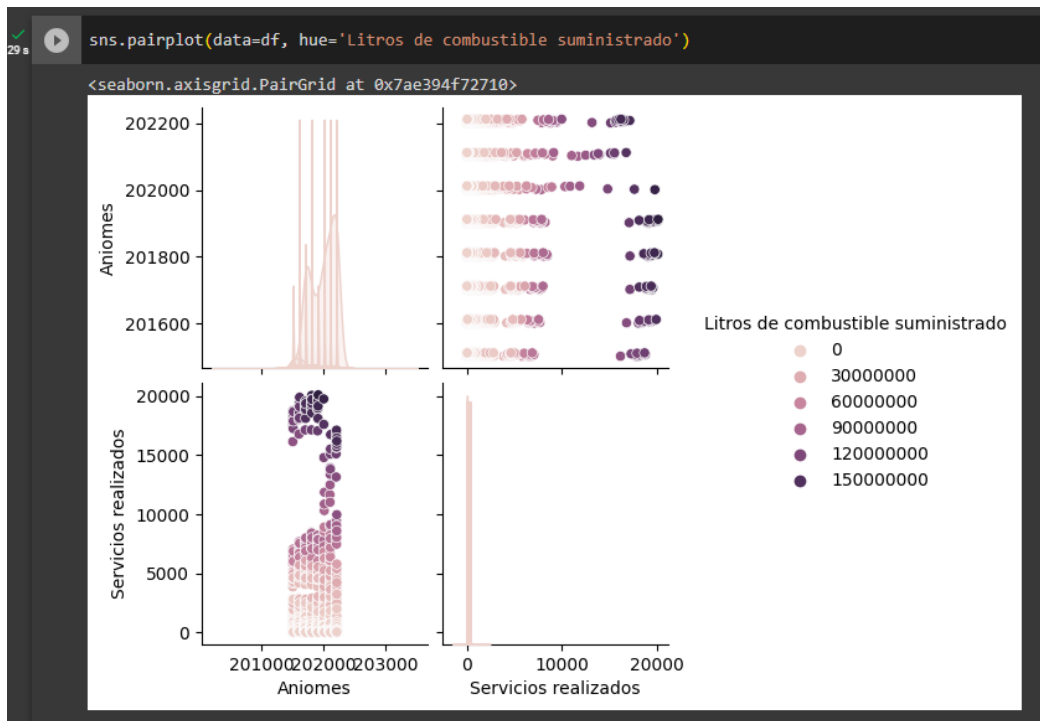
29 s

sns.pairplot(data=df, hue='Litros de combustible suministrado')

<seaborn.axisgrid.PairGrid at 0x7ae394f72710>

202200
202000
201800
201600
Aniomes

20000
15000
10000
5000
0
Servicios realizados

201000 202000 203000
Aniomes

0 10000 20000
Servicios realizados

Litros de combustible suministrado
0
30000000
60000000
90000000
120000000
150000000